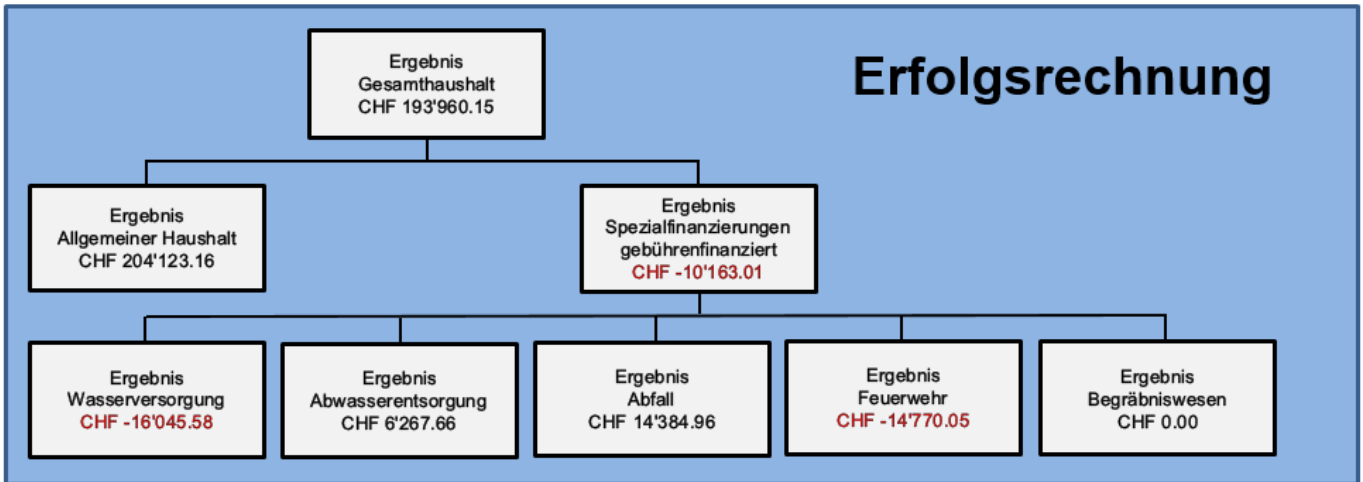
Erfolgsrechnung

Ergebnis
Gesamthaushalt
CHF 193'960.15

Ergebnis
Allgemeiner Haushalt
CHF 204'123.16

Ergebnis
Spezialfinanzierungen
gebührenfinanziert
CHF -10'163.01

Ergebnis
Wasserversorgung
CHF -16'045.58

Ergebnis
Abwasserentsorgung
CHF 6'267.66

Ergebnis
Abfall
CHF 14'384.96

Ergebnis
Feuerwehr
CHF -14'770.05

Ergebnis
Begräbniswesen
CHF 0.00